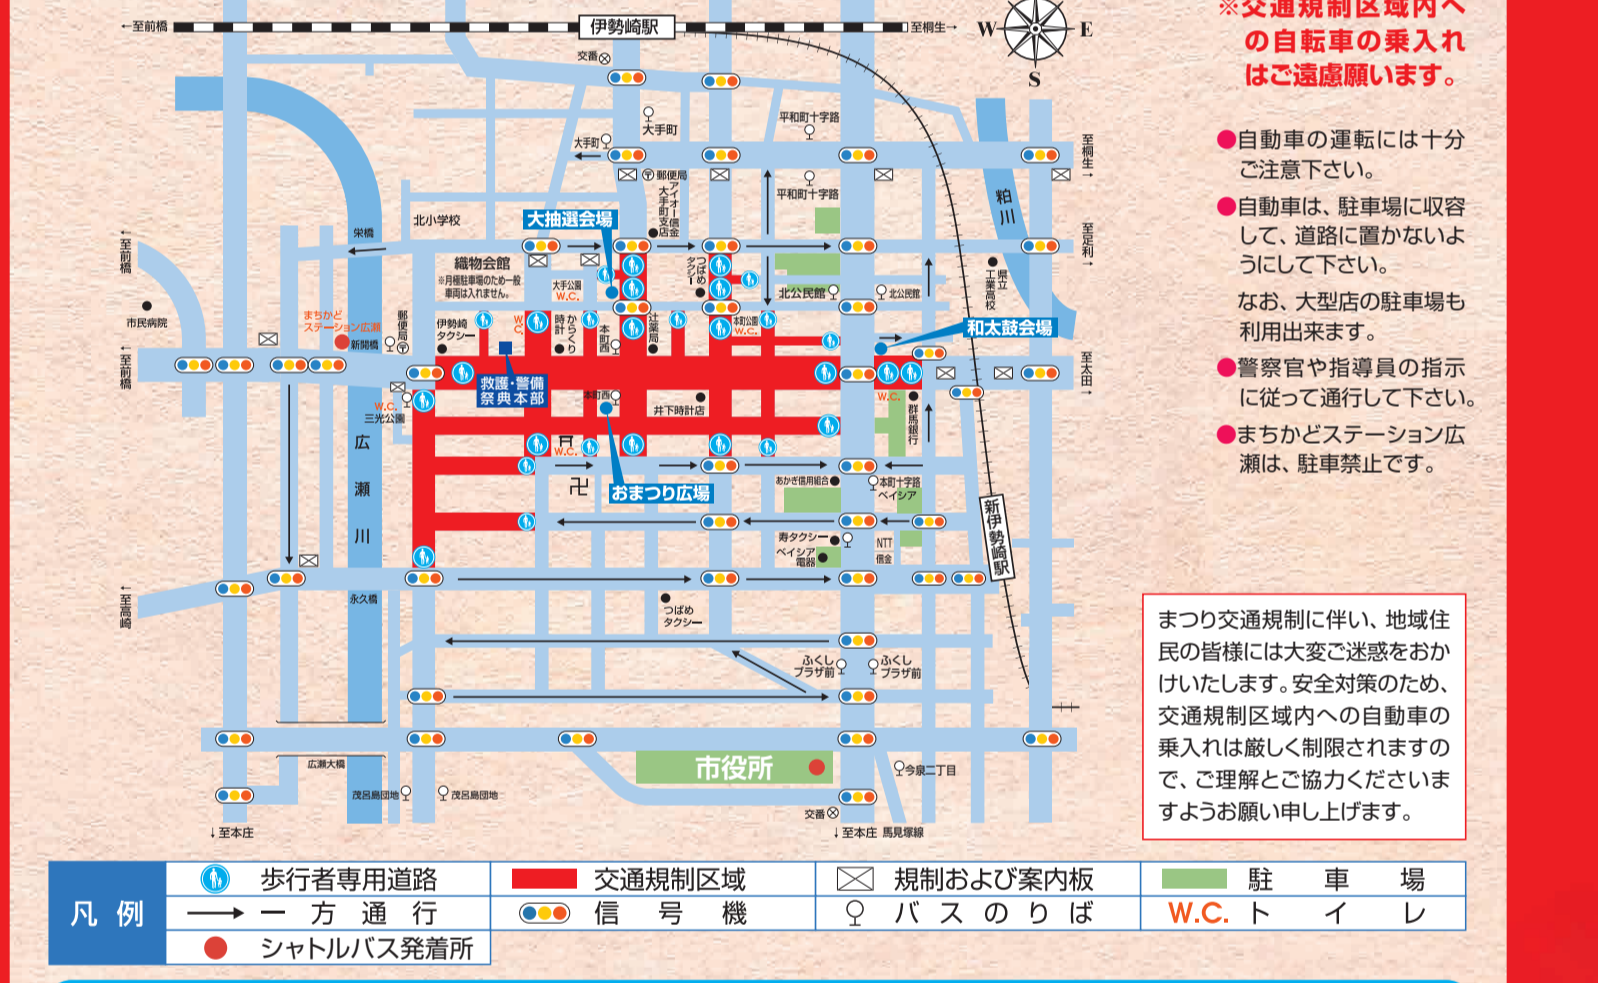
←至前橋 伊勢崎駅 至桐生→

交番 大手町 大手町 平和町十字路 郵便局 アイオー信金 大手町支店 平和町十字路 至桐生→ 粕川 北小学校 栄橋 大抽選会場 織物会館 ※月極駐車場のため一般車両は入れません。 大手公園 W.C. つばめタクシー 北公民館 北公民館 県立工業高校 至足利→ ←至前橋 市民病院 まちかどステーション広瀬 新開橋 郵便局 伊勢崎タクシー W.C. 時計 からくり 本町西 辻薬局 本町公園 W.C. 和太鼓会場 ←至前橋 至太田→ 救護・警備 祭典本部 本町西 井下時計店 W.C. 群馬銀行 W.C. 三光公園 広瀬川 W.C. おまつり広場 あかぎ信用組合 本町十字路 ベイシア 寿タクシー ベイシア電器 NTT 信金 新伊勢崎駅 ←至高崎 永久橋 つばめタクシー ふくしプラザ前 ふくしプラザ前 広瀬大橋 市役所 今泉二丁目 茂呂島団地 茂呂島団地 交番 ↓至本庄 ↓至本庄 馬見塚線

※交通規制区域内への自転車の乗入れはご遠慮願います。

●自動車の運転には十分ご注意下さい。

●自動車は、駐車場に収容して、道路に置かないようにして下さい。

なお、大型店の駐車場も利用出来ます。

●警察官や指導員の指示に従って通行して下さい。

●まちかどステーション広瀬は、駐車禁止です。

まつり交通規制に伴い、地域住民の皆様には大変ご迷惑をおかけいたします。安全対策のため、交通規制区域内への自動車の乗入れは厳しく制限されますので、ご理解とご協力くださいますようお願い申し上げます。

| 凡 例 | 歩行者専用道路 | 交通規制区域 | 規制および案内板 | 駐 車 場 |
|---|---|---|---|---|
| | 一 方 通 行 | 信 号 機 | バ ス の り ば | W.C. ト イ レ |
| | シャトルバス発着所 | | | |